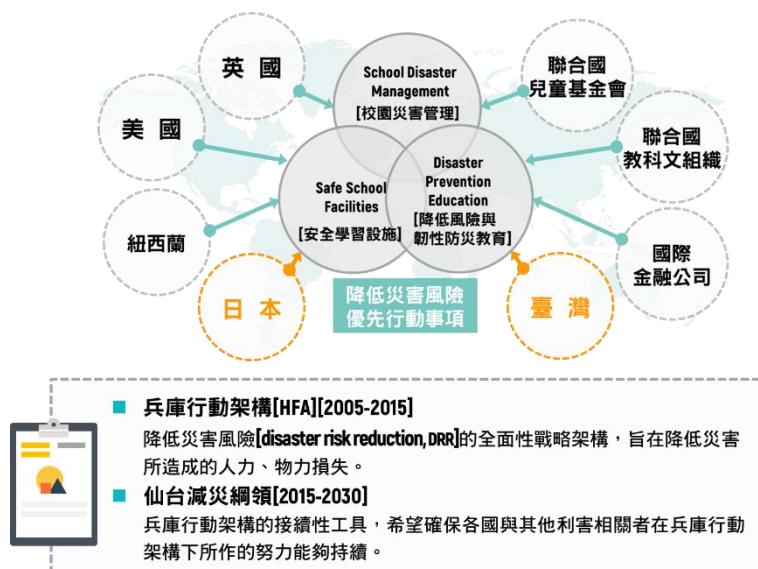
英 國

School Disaster Management
[校園災害管理]

聯合國
兒童基金會

美 國

聯合國
教科文組織

Safe School Facilities
[安全學習設施]

Disaster Prevention Education
[降低風險與韌性防災教育]

紐西蘭

國際
金融公司

日 本

降低災害風險
優先行動事項

臺 灣

兵庫行動架構[HFA][2005-2015]
降低災害風險[disaster risk reduction, DRR]的全面性戰略架構，旨在降低災害所造成的人力、物力損失。

仙台減災綱領[2015-2030]
兵庫行動架構的接續性工具，希望確保各國與其他利害相關者在兵庫行動架構下所作的努力能夠持續。